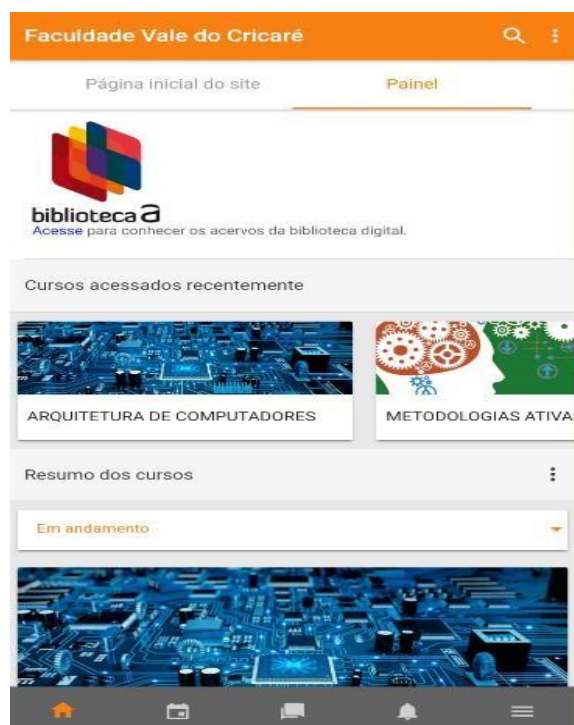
Faculdade Vale do Cricaré

Página inicial do site

Painel

biblioteca a

Acesse para conhecer os acervos da biblioteca digital.

Cursos acessados recentemente

ARQUITETURA DE COMPUTADORES

METODOLOGIAS ATIVA

Resumo dos cursos

Em andamento